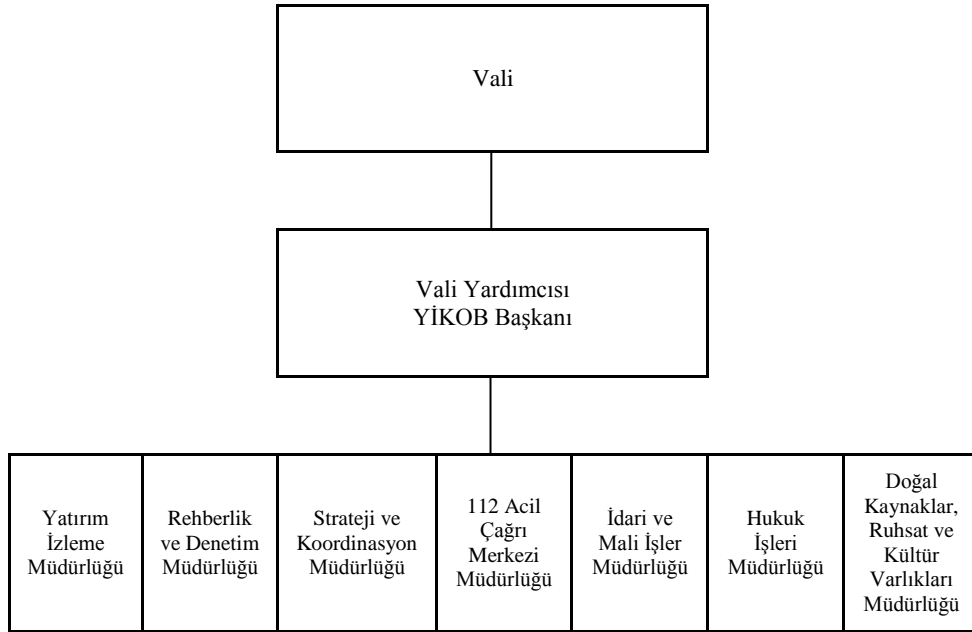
Vali

Vali Yardımcısı
YİKOB Başkanı

Yatırım İzleme Müdürlüğü

Rehberlik ve Denetim Müdürlüğü

Strateji ve Koordinasyon Müdürlüğü

112 Acil Çağrı Merkezi Müdürlüğü

İdari ve Mali İşler Müdürlüğü

Hukuk İşleri Müdürlüğü

Doğal Kaynaklar, Ruhsat ve Kültür Varlıkları Müdürlüğü